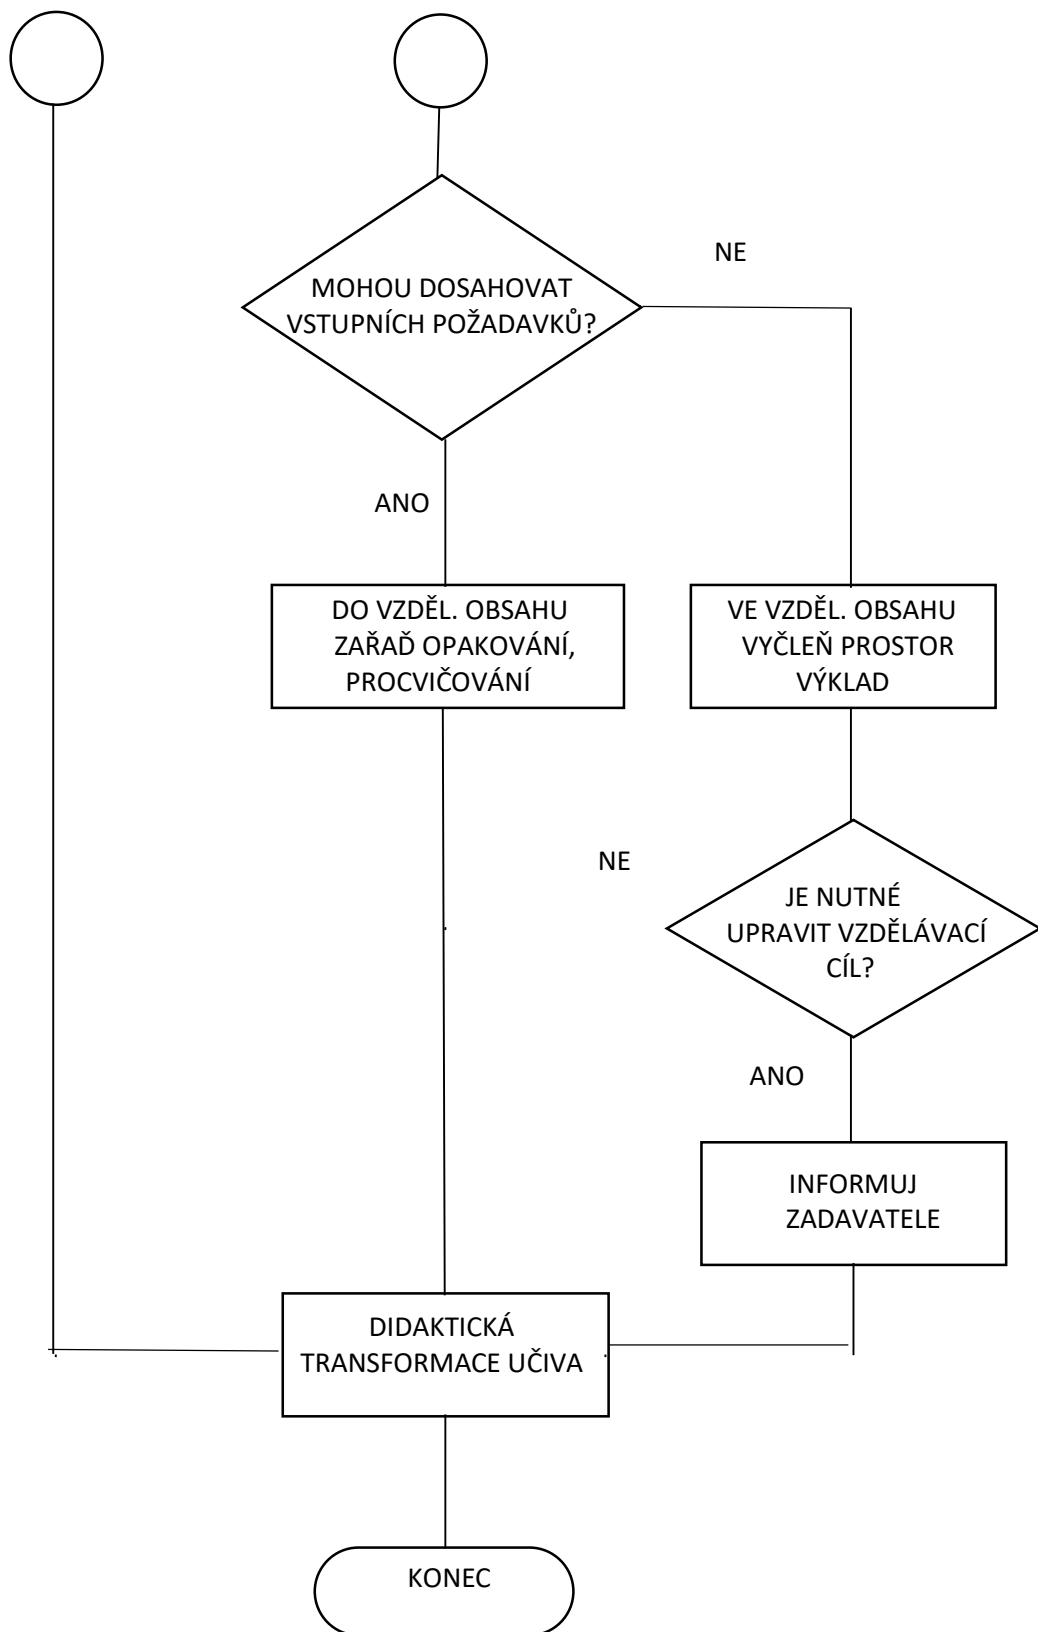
NE

MOHOU DOSAHOVAT VSTUPNÍCH POŽADAVKŮ?

ANO

DO VZDĚL. OBSAHU ZAŘAĎ OPAKOVÁNÍ, PROCVIČOVÁNÍ

VE VZDĚL. OBSAHU VYČLEŇ PROSTOR VÝKLAD

NE

JE NUTNÉ UPRAVIT VZDĚLÁVACÍ CÍL?

ANO

INFORMUJ ZADAVATELE

DIDAKTICKÁ TRANSFORMACE UČIVA

KONEC